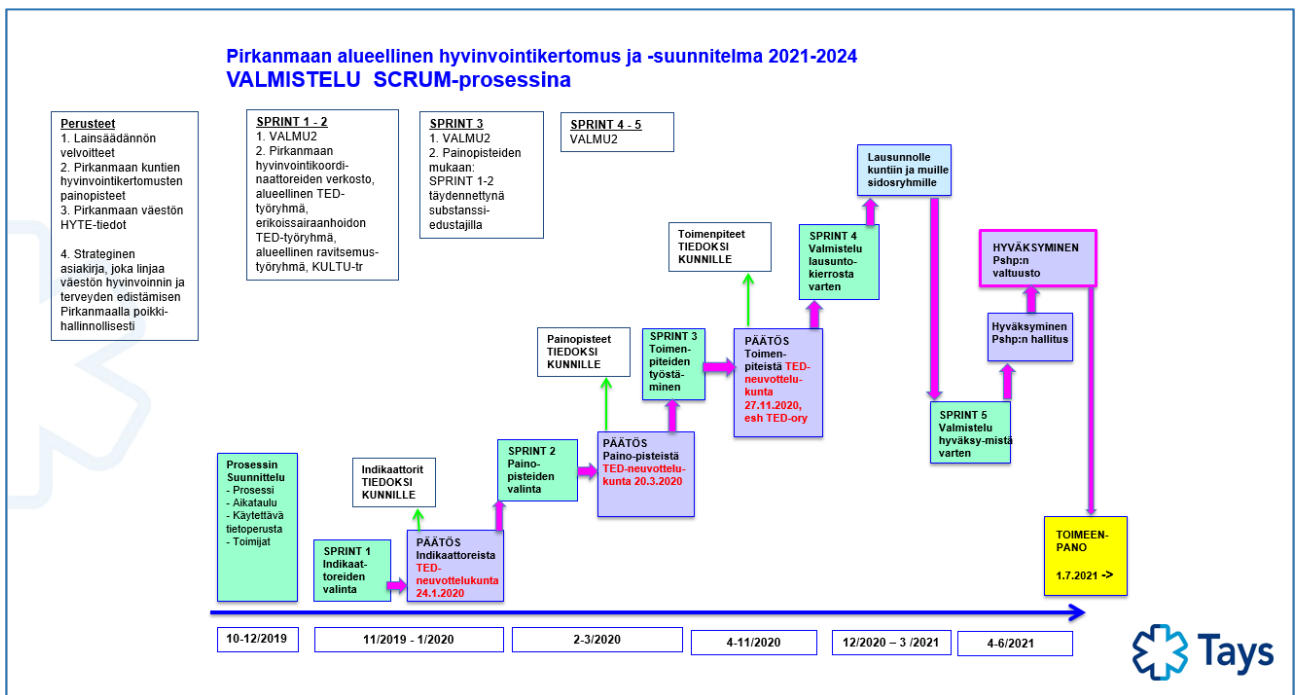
Pirkanmaan alueellinen hyvinvointikertomus ja -suunnitelma 2021-2024
VALMISTELU SCRUM-prosessina

Perusteet
1. Lainsäädännön velvoitteet
2. Pirkanmaan kuntien hyvinvointikertomusten painopisteet
3. Pirkanmaan väestön HYTE-tiedot

4. Strateginen asiakirja, joka linjaa väestön hyvinvoinnin ja terveyden edistämisen Pirkanmaalla poikkihallinnollisesti

SPRINT 1 - 2
1. VALMU2
2. Pirkanmaan hyvinvointikoordinaattoreiden verkosto, alueellinen TED-työryhmä, erikoissairaanhoidon TED-työryhmä, alueellinen ravitsemustyöryhmä, KULTU-tr

SPRINT 3
1. VALMU2
2. Painopisteiden mukaan: SPRINT 1-2 täydennettynä substanssiedustajilla

SPRINT 4 - 5
VALMU2

Lausunnolle kuntiin ja muille sidosryhmille

Toimenpiteet TIEDOKSI KUNNILLE

SPRINT 4 Valmistelu lausuntokierrosta varten

HYVÄKSYMINEN Pshp:n valtuusto

Painopisteet TIEDOKSI KUNNILLE

SPRINT 3 Toimenpiteiden työstäminen

PÄÄTÖS Toimenpiteistä TED-neuvottelukunta 27.11.2020, esh TED-ory

Hyväksyminen Pshp:n hallitus

SPRINT 5 Valmistelu hyväksy-mistä varten

Prosessin Suunnittelu
- Prosessi
- Aikataulu
- Käytettävä tietoperusta
- Toimijat

Indikaattorit TIEDOKSI KUNNILLE

SPRINT 2 Painopisteiden valinta

PÄÄTÖS Paino-pisteistä TED-neuvottelukunta 20.3.2020

SPRINT 1 Indikaattoreiden valinta

PÄÄTÖS Indikaattoreista TED-neuvottelukunta 24.1.2020

TOIMEENPANO
1.7.2021 ->

10-12/2019
11/2019 - 1/2020
2-3/2020
4-11/2020
12/2020 – 3 /2021
4-6/2021

Tays